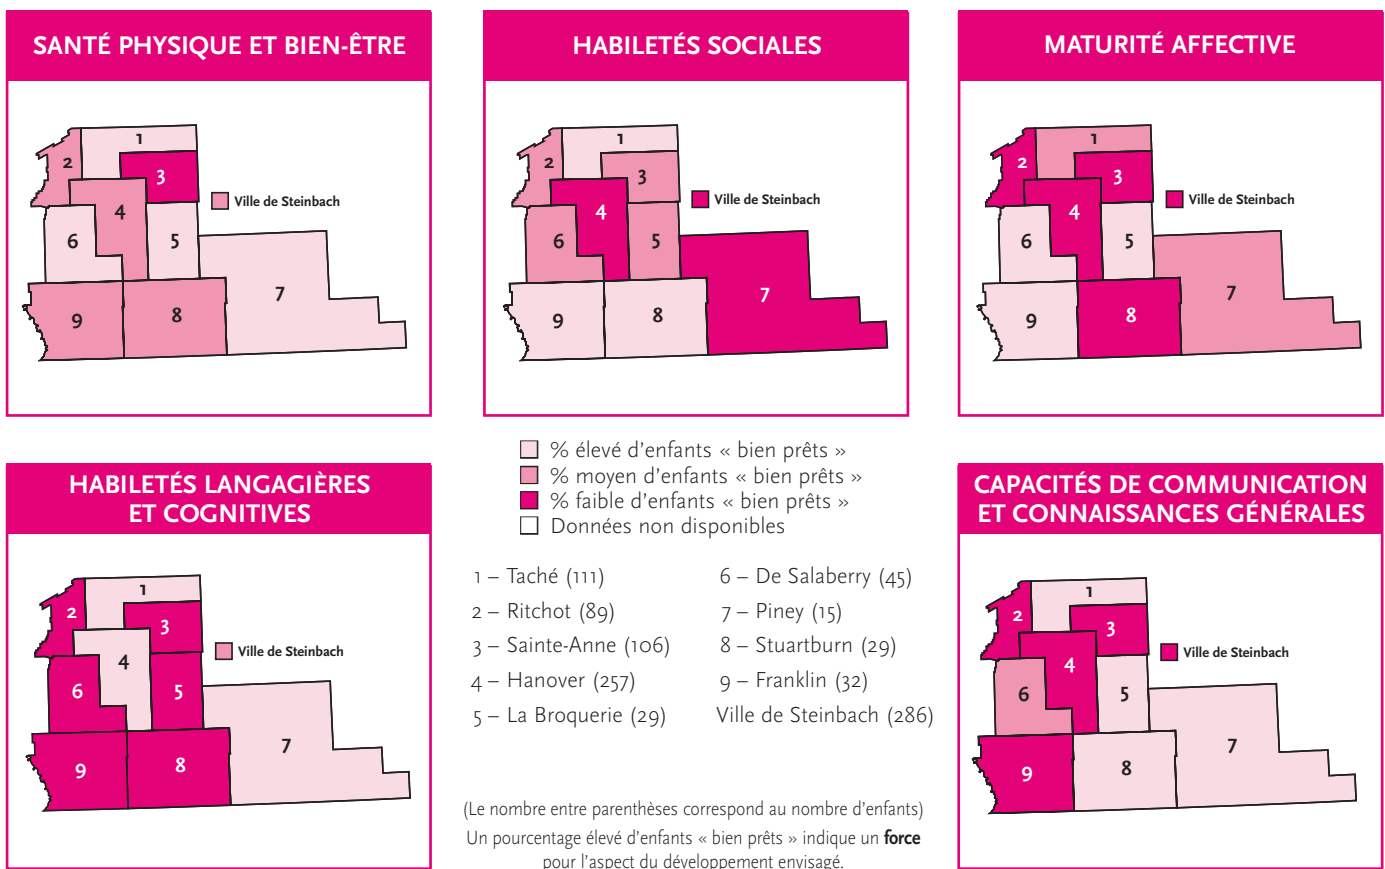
SANTÉ PHYSIQUE ET BIEN-ÊTRE

1 2 3 4 5 6 7 8 9

Ville de Steinbach

HABILETÉS SOCIALES

1 2 3 4 5 6 7 8 9

Ville de Steinbach

MATURITÉ AFFECTIVE

1 2 3 4 5 6 7 8 9

Ville de Steinbach

HABILETÉS LANGAGIÈRES ET COGNITIVES

1 2 3 4 5 6 7 8 9

Ville de Steinbach

% élevé d'enfants « bien prêts »
% moyen d'enfants « bien prêts »
% faible d'enfants « bien prêts »
Données non disponibles

1 – Taché (111)
2 – Ritchot (89)
3 – Sainte-Anne (106)
4 – Hanover (257)
5 – La Broquerie (29)

6 – De Salaberry (45)
7 – Piney (15)
8 – Stuartburn (29)
9 – Franklin (32)
Ville de Steinbach (286)

(Le nombre entre parenthèses correspond au nombre d'enfants)
Un pourcentage élevé d'enfants « bien prêts » indique un **force** pour l'aspect du développement envisagé.

CAPACITÉS DE COMMUNICATION ET CONNAISSANCES GÉNÉRALES

1 2 3 4 5 6 7 8 9

Ville de Steinbach